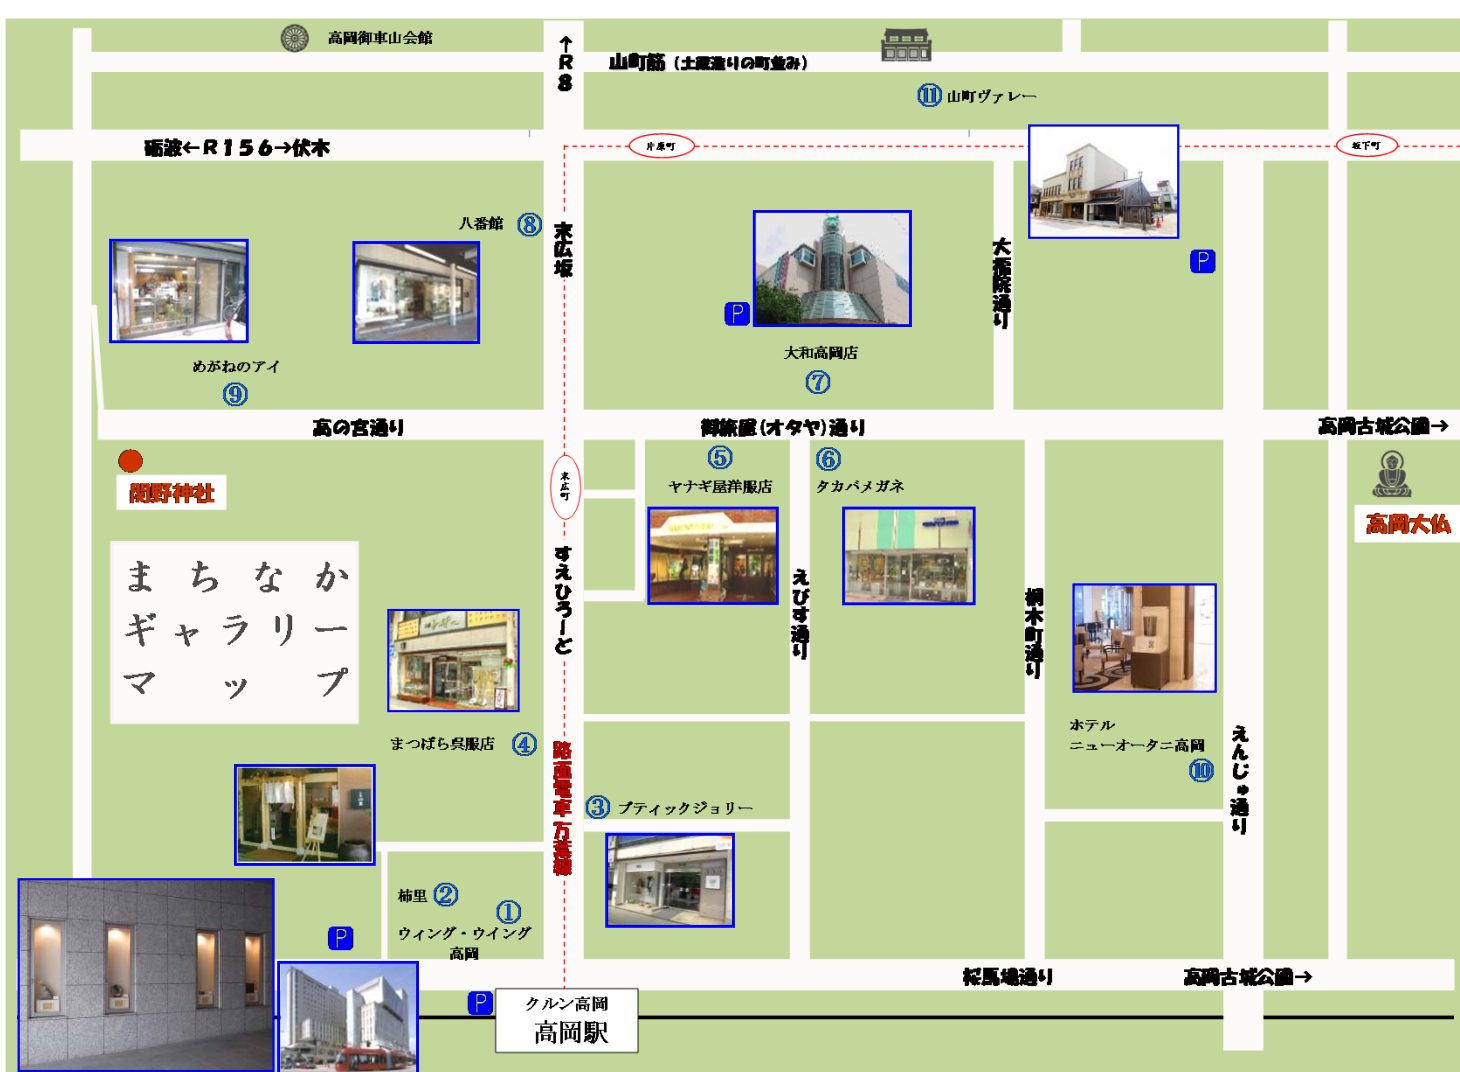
高岡御車山会館

↑R8

山町筋（土蔵造りの町並み）

⑪ 山町ヴァレー

砺波←R156→伏木

片原町

坂下町

八番館 ⑧

末広坂

大仏院通り

P

P

めがねのアイ

⑨

大和高岡店

⑦

高の宮通り

御旅屋(オタヤ)通り

高岡古城公園→

関野神社

末広町

⑤ ヤナギ屋洋服店

⑥ タカハメガネ

高岡大仏

まちなかギャラリーマップ

すえひろーど

えびす通り

桐木町通り

まつばら呉服店 ④

路面電車万葉線

ホテル ニューオータニ高岡 ⑩

えんじゅ通り

③ ブティックジョリー

柿里 ②

① ウィング・ウィング高岡

P

桜馬場通り

高岡古城公園→

P

クルン高岡

高岡駅